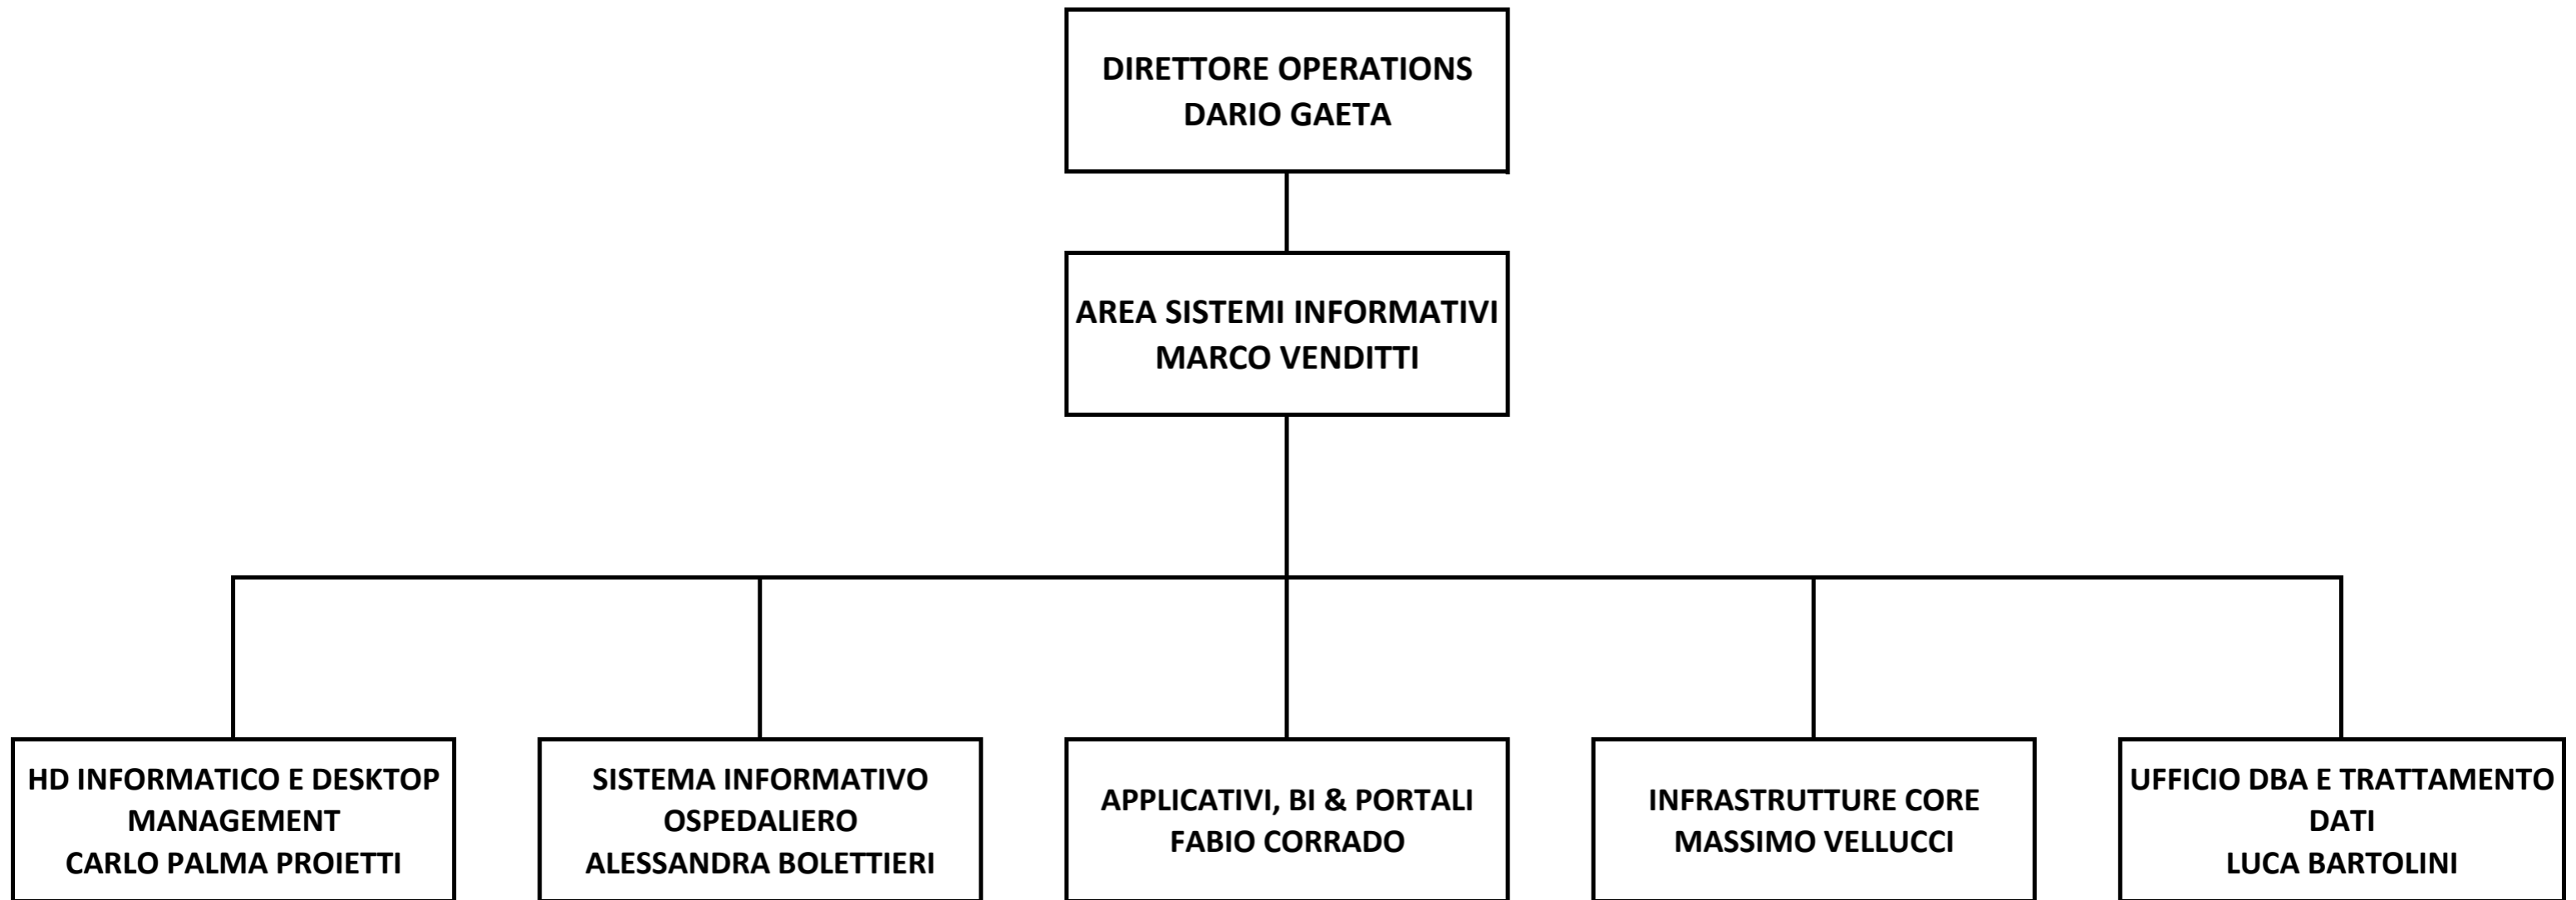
DIRETTORE OPERATIONS
DARIO GAETA

AREA SISTEMI INFORMATIVI
MARCO VENDITTI

HD INFORMATICO E DESKTOP MANAGEMENT
CARLO PALMA PROIETTI

SISTEMA INFORMATIVO OSPEDALIERO
ALESSANDRA BOLETTIERI

APPLICATIVI, BI & PORTALI
FABIO CORRADO

INFRASTRUTTURE CORE
MASSIMO VELLUCCI

UFFICIO DBA E TRATTAMENTO DATI
LUCA BARTOLINI